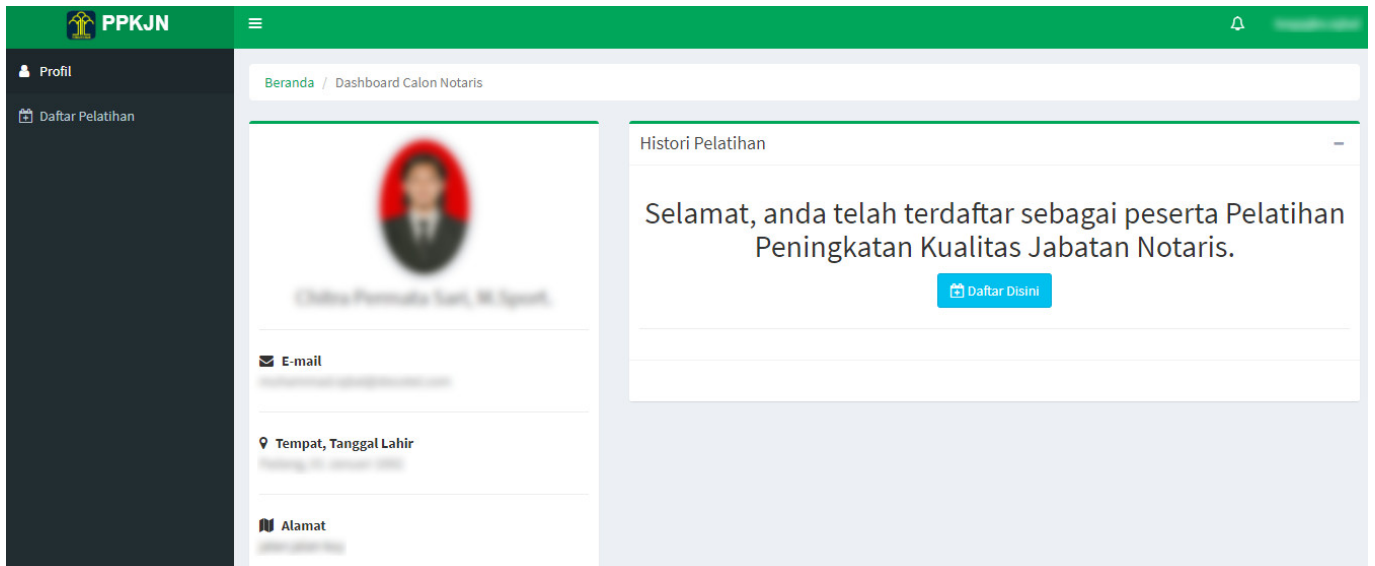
PPKJN

Profil

Daftar Pelatihan

Beranda / Dashboard Calon Notaris

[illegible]

E-mail

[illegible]

Tempat, Tanggal Lahir

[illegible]

Alamat

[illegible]

Histori Pelatihan

–

Selamat, anda telah terdaftar sebagai peserta Pelatihan Peningkatan Kualitas Jabatan Notaris.

Daftar Disini